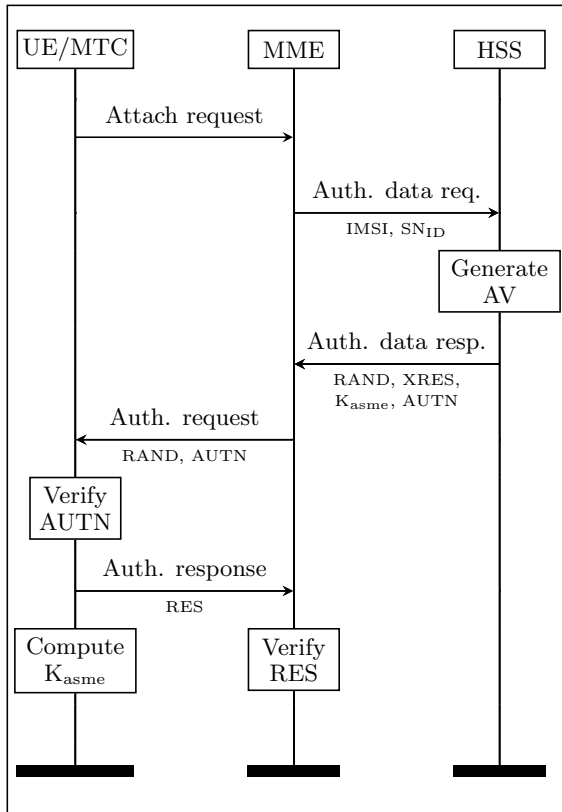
UE/MTC

MME

HSS

Attach request

Auth. data req.

IMSI, $SN_{ID}$

Generate AV

Auth. data resp.

RAND, XRES, $K_{asme}$, AUTN

Auth. request

RAND, AUTN

Verify AUTN

Auth. response

RES

Compute $K_{asme}$

Verify RES